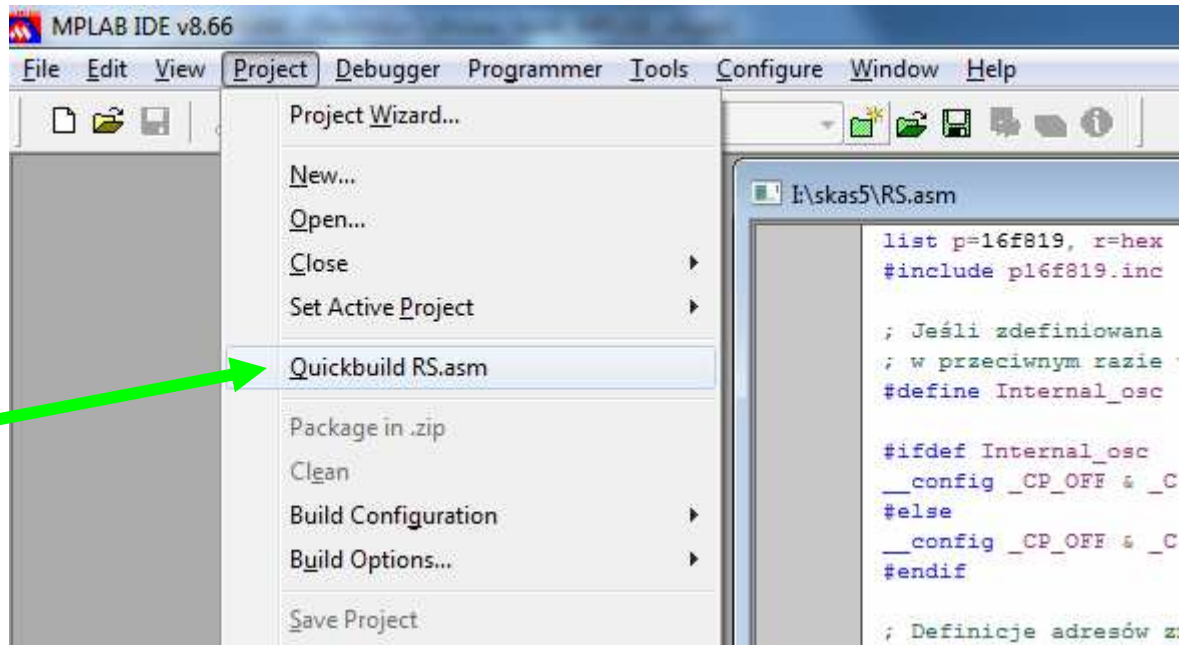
MPLAB IDE v8.66

File Edit View Project Debugger Programmer Tools Configure Window Help

Project Wizard...

New...
Open...
Close
Set Active Project

Quickbuild RS.asm

Package in .zip
Clean
Build Configuration
Build Options...

Save Project

I:\skas5\RS.asm

list p=16f819, r=hex
#include p16f819.inc

; Jeśli zdefiniowana
; w przeciwnym razie
#define Internal_osc

#ifdef Internal_osc
__config _CP_OFF & _C
#else
__config _CP_OFF & _C
#endif

; Definicje adresów z